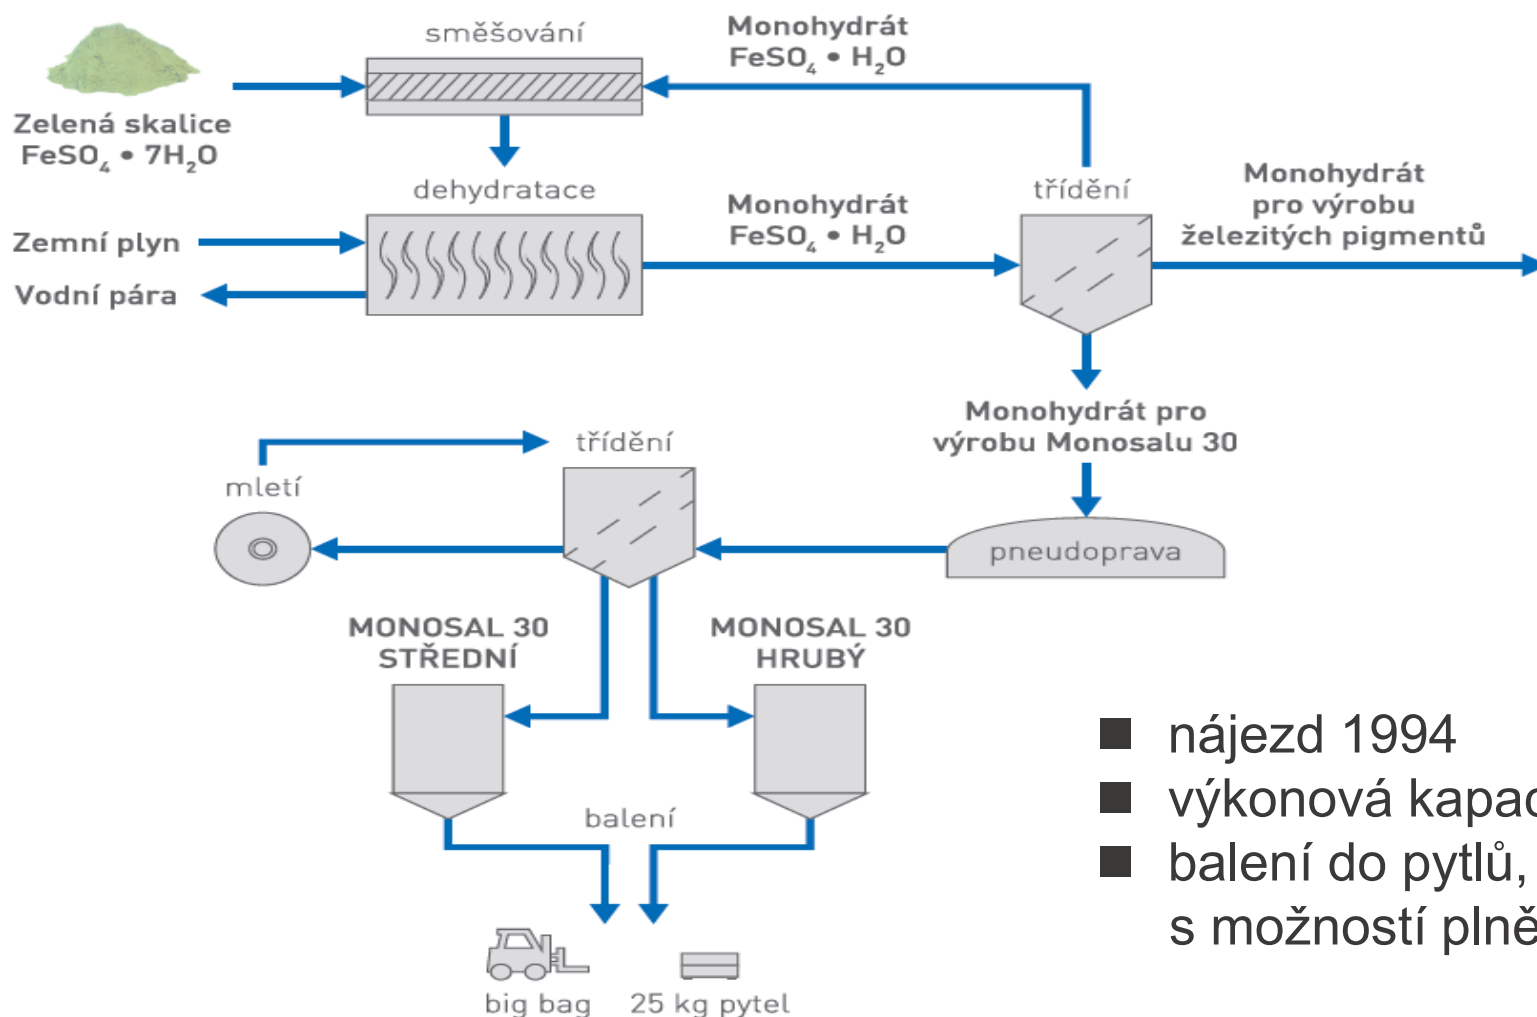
směšování

Monohydrát
$FeSO_4 \cdot H_2O$

Zelená skalice
$FeSO_4 \cdot 7H_2O$

dehydratace

Zemní plyn

Vodní pára

Monohydrát
$FeSO_4 \cdot H_2O$

třídění

Monohydrát
pro výrobu
železitých pigmentů

Monohydrát pro
výrobu Monosalu 30

třídění

mletí

pneudoprava

MONOSAL 30
STŘEDNÍ

MONOSAL 30
HRUBÝ

balení

big bag

25 kg pytel

nájezd 1994
výkonová kapac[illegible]
balení do pytlů, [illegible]
s možností plně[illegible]